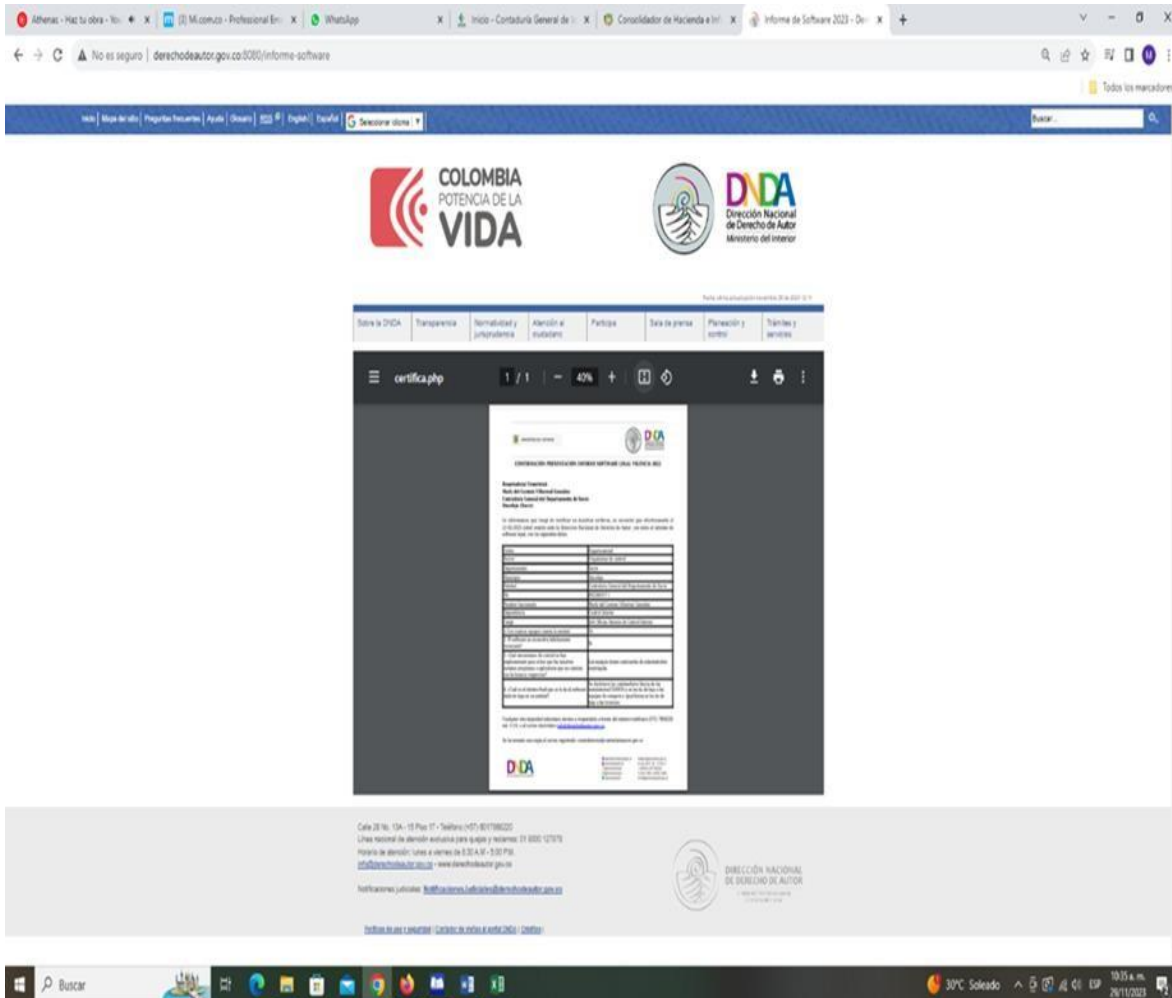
Athenas - Haz tu obra - Yo | (3) Mi cuenta - Professional | WhatsApp | Inicio - Contaduría General de | Consolidador de Hacienda e Inf | Informe de Software 2023 - De | +

No es seguro | derechodeautor.gov.co:8080/informe-software

Todos los marcadores

Inicio | Mapa del sitio | Preguntas frecuentes | Ayuda | Glosario | RSS | English | Español | Seleccionar idioma

Buscar...

COLOMBIA POTENCIA DE LA VIDA

DNDA Dirección Nacional de Derecho de Autor Ministerio del Interior

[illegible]

Sobre la DNDA | Transparencia | Normatividad y jurisprudencia | Atención al ciudadano | Participa | Sala de prensa | Planeación y control | Trámites y servicios

certifica.php 1 / 1 | − 40% +

DNDA

CONFIRMACIÓN PRESENTACIÓN INFORME SOFTWARE LEGAL VIGENCIA 2022

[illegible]

DNDA

Calle 28 No. 13A - 15 Piso 17 - Teléfono (+57) 6017868220
Línea nacional de atención exclusiva para quejas y reclamos: 01 8000 127878
Horario de atención: lunes a viernes de 8:30 A.M - 5:00 P.M.
info@derechodeautor.gov.co - www.derechodeautor.gov.co

Notificaciones judiciales: Notificaciones.Judiciales@derechodeautor.gov.co

Políticas de uso y seguridad | Contador de visitas al portal DNDA | Créditos

DIRECCIÓN NACIONAL DE DERECHO DE AUTOR

Buscar

30°C Soleado ESP 10:35 a. m. 29/11/2023